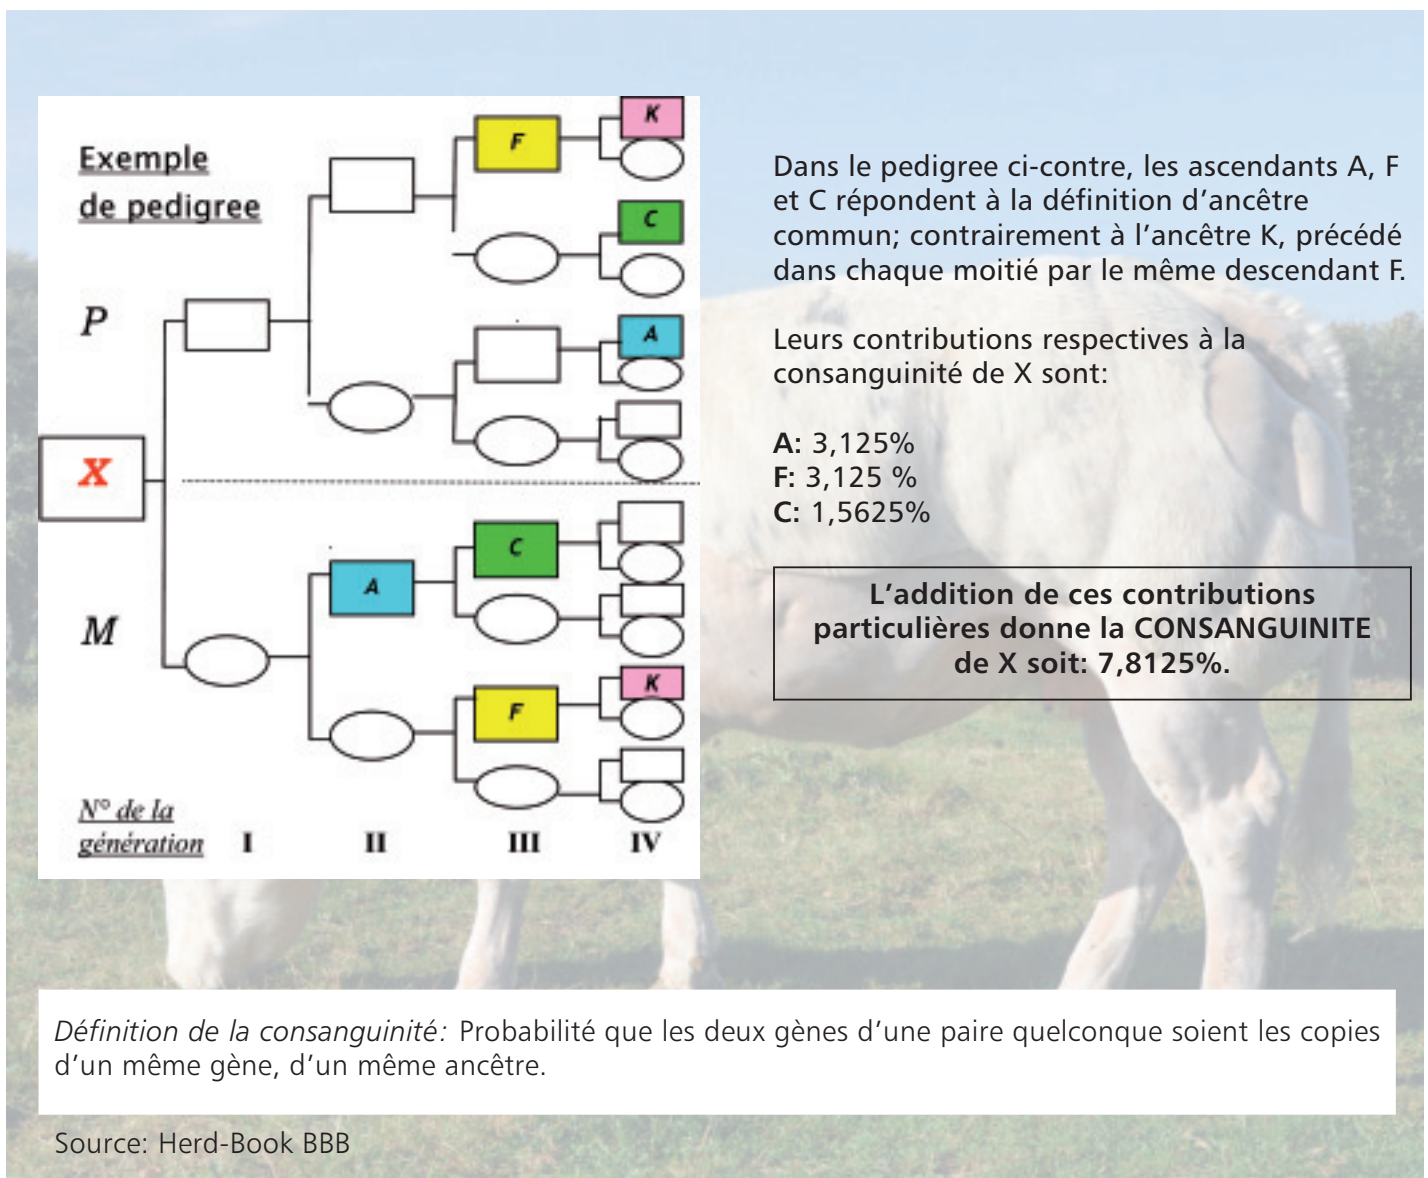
Exemple de pedigree

P

X

M

N° de la génération I II III IV

F
K
C
A
C
A
F
K

Dans le pedigree ci-contre, les ascendants A, F et C répondent à la définition d'ancêtre commun; contrairement à l'ancêtre K, précédé dans chaque moitié par le même descendant F.

Leurs contributions respectives à la consanguinité de X sont:

A: 3,125%
F: 3,125 %
C: 1,5625%

L'addition de ces contributions particulières donne la CONSANGUINITE de X soit: 7,8125%.

Définition de la consanguinité: Probabilité que les deux gènes d'une paire quelconque soient les copies d'un même gène, d'un même ancêtre.

Source: Herd-Book BBB